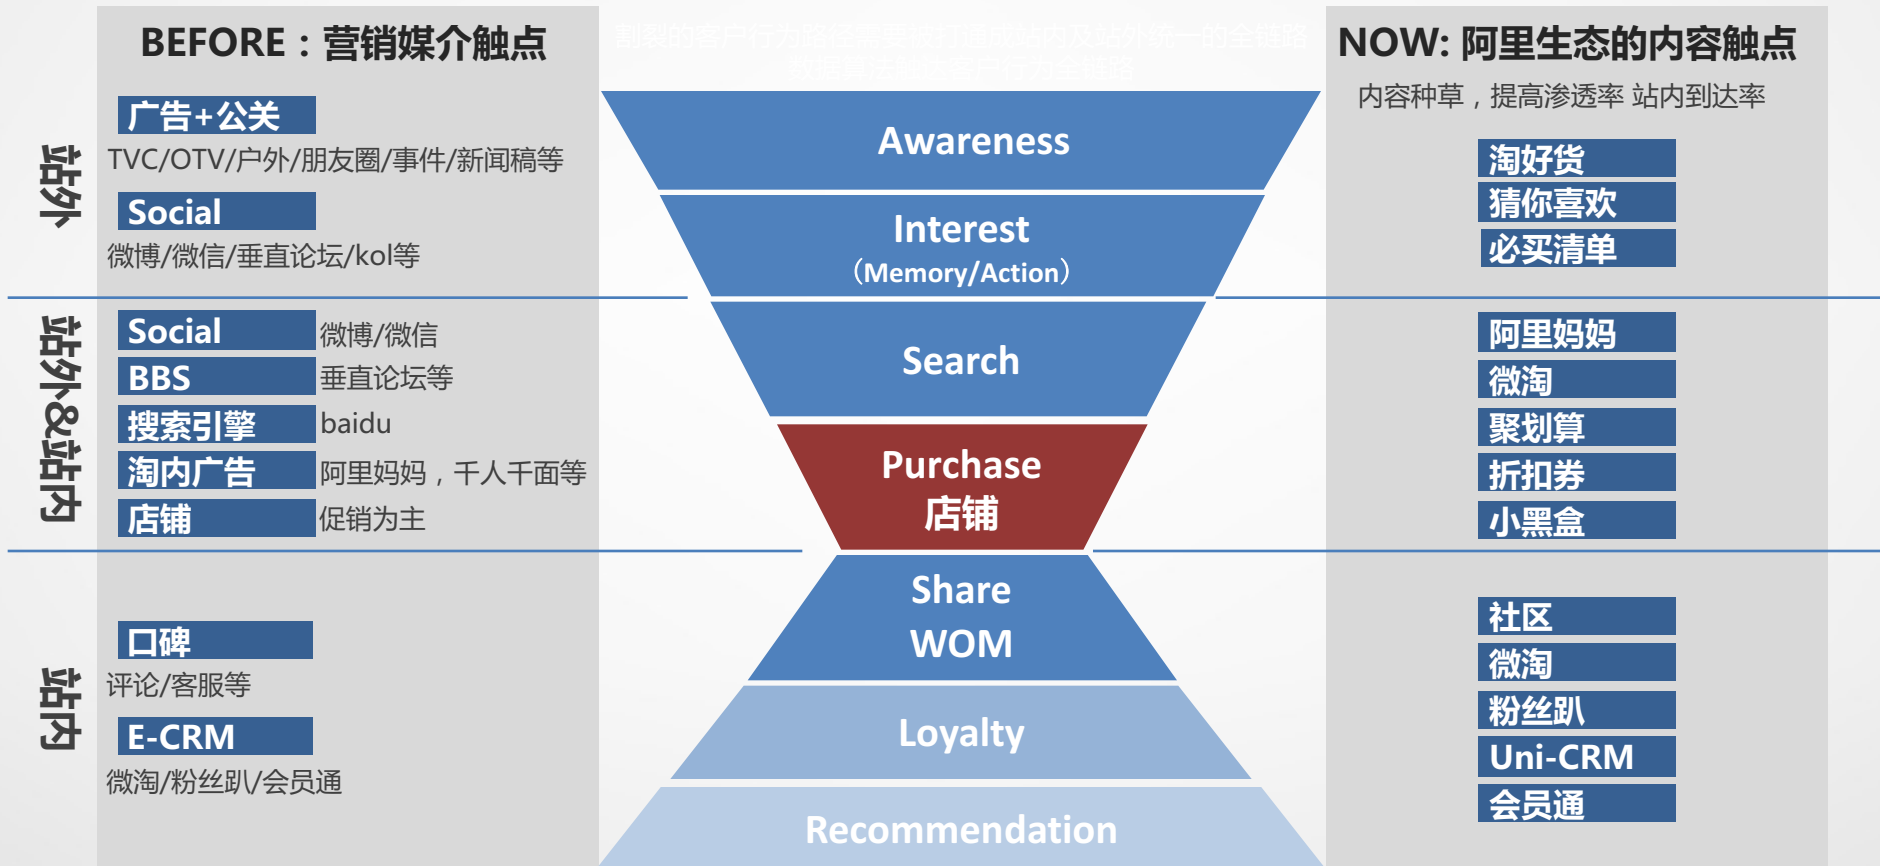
BEFORE：营销媒介触点

站外

广告+公关
TVC/OTV/户外/朋友圈/事件/新闻稿等

Social
微博/微信/垂直论坛/kol等

站外&站内

Social 微博/微信
BBS 垂直论坛等
搜索引擎 baidu
淘内广告 阿里妈妈，千人千面等
店铺 促销为主

站内

口碑
评论/客服等

E-CRM
微淘/粉丝趴/会员通

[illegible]

Awareness

Interest
（Memory/Action）

Search

Purchase
店铺

Share
WOM

Loyalty

Recommendation

NOW: 阿里生态的内容触点
内容种草，提高渗透率 站内到达率

淘好货
猜你喜欢
必买清单

阿里妈妈
微淘
聚划算
折扣券
小黑盒

社区
微淘
粉丝趴
Uni-CRM
会员通